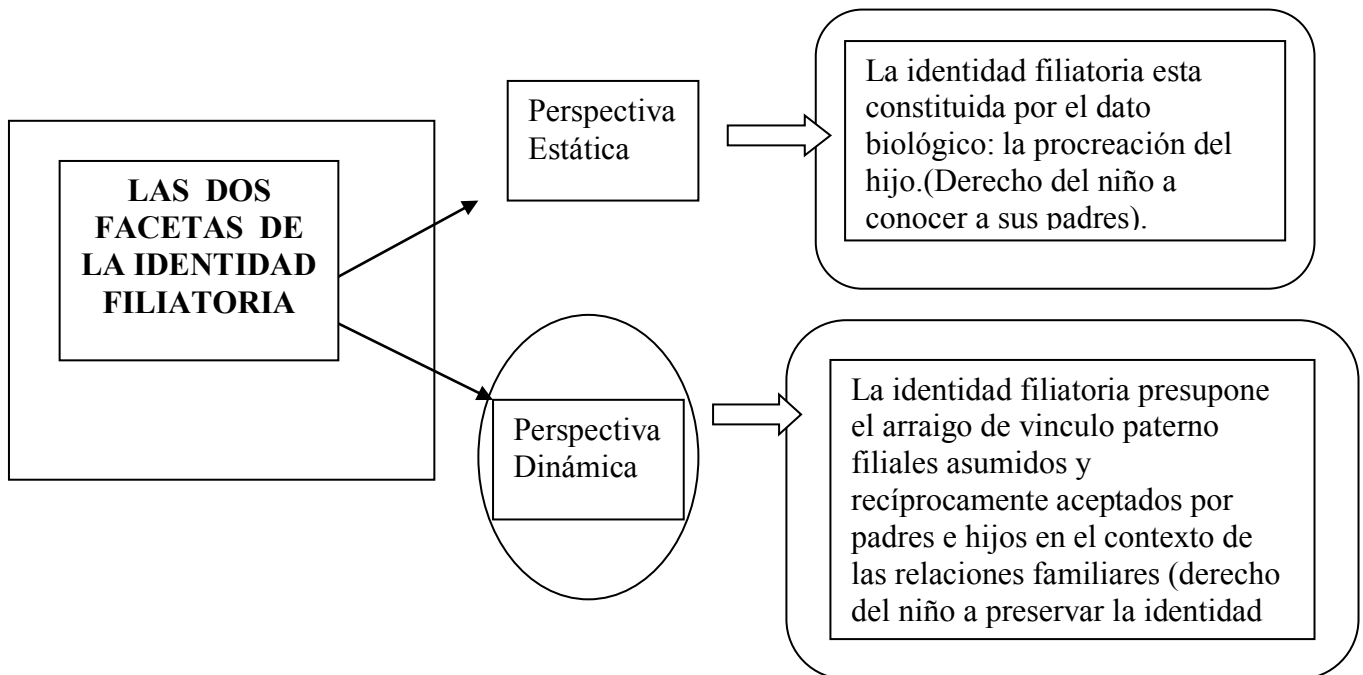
LAS DOS FACETAS DE LA IDENTIDAD FILIATORIA

Perspectiva Estática

La identidad filiatoria esta constituida por el dato biológico: la procreación del hijo.(Derecho del niño a conocer a sus padres).

Perspectiva Dinámica

La identidad filiatoria presupone el arraigo de vinculo paterno filiales asumidos y recíprocamente aceptados por padres e hijos en el contexto de las relaciones familiares (derecho del niño a preservar la identidad